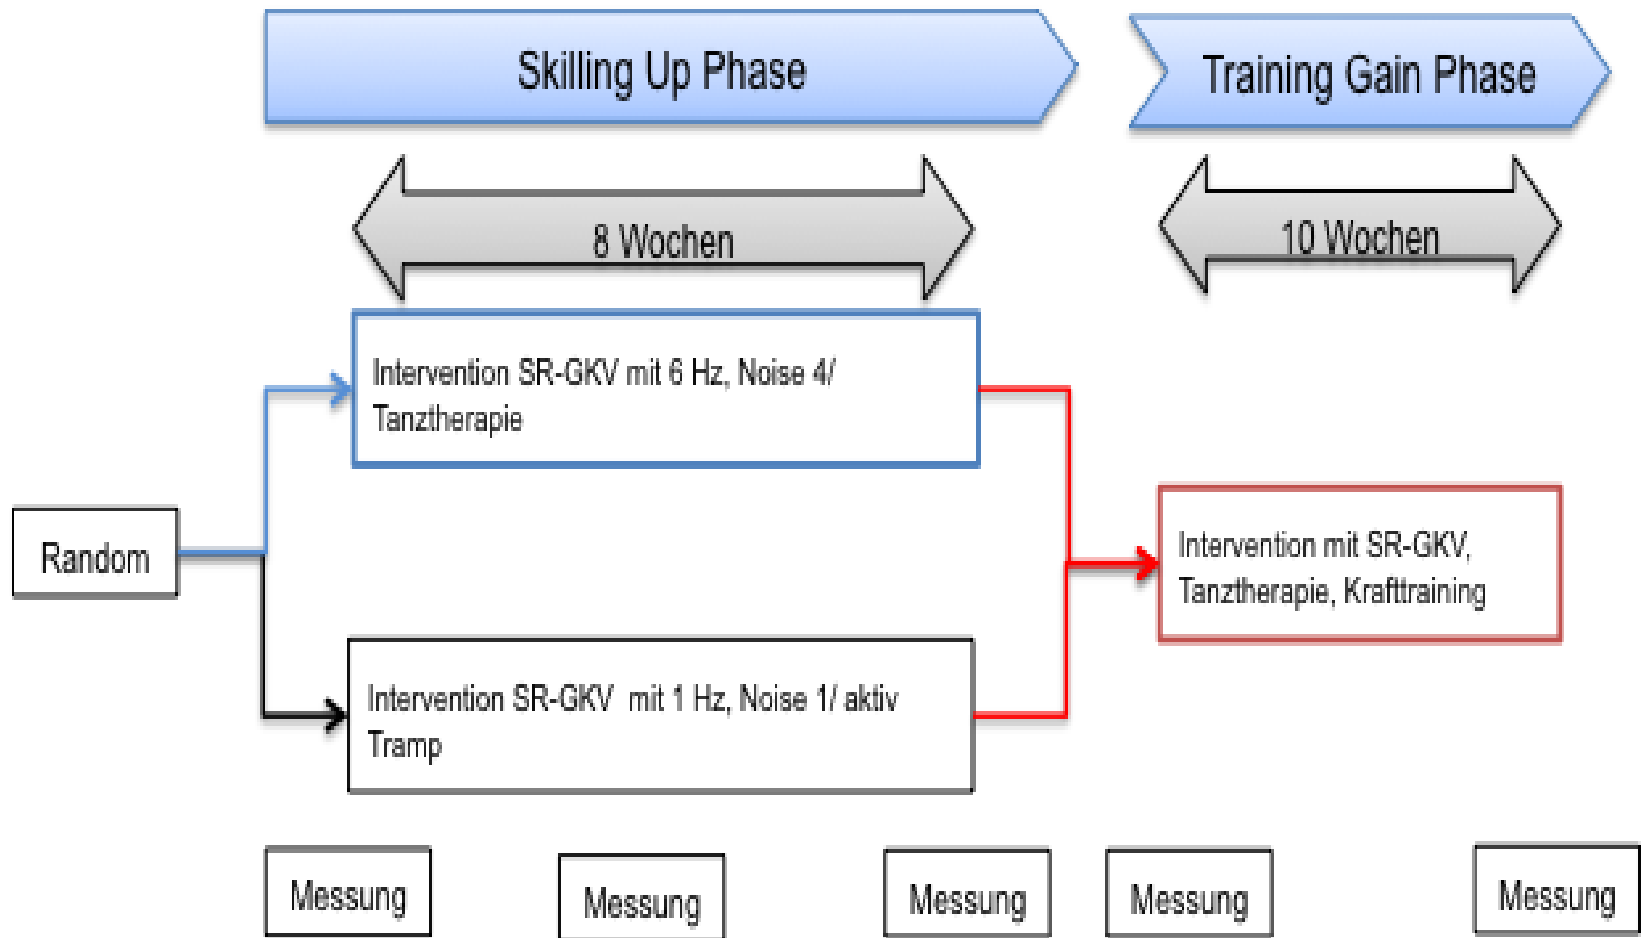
Skilling Up Phase

Training Gain Phase

8 Wochen

10 Wochen

Intervention SR-GKV mit 6 Hz, Noise 4/ Tanztherapie

Random

Intervention mit SR-GKV, Tanztherapie, Krafttraining

Intervention SR-GKV mit 1 Hz, Noise 1/ aktiv Tramp

Messung

Messung

Messung

Messung

Messung